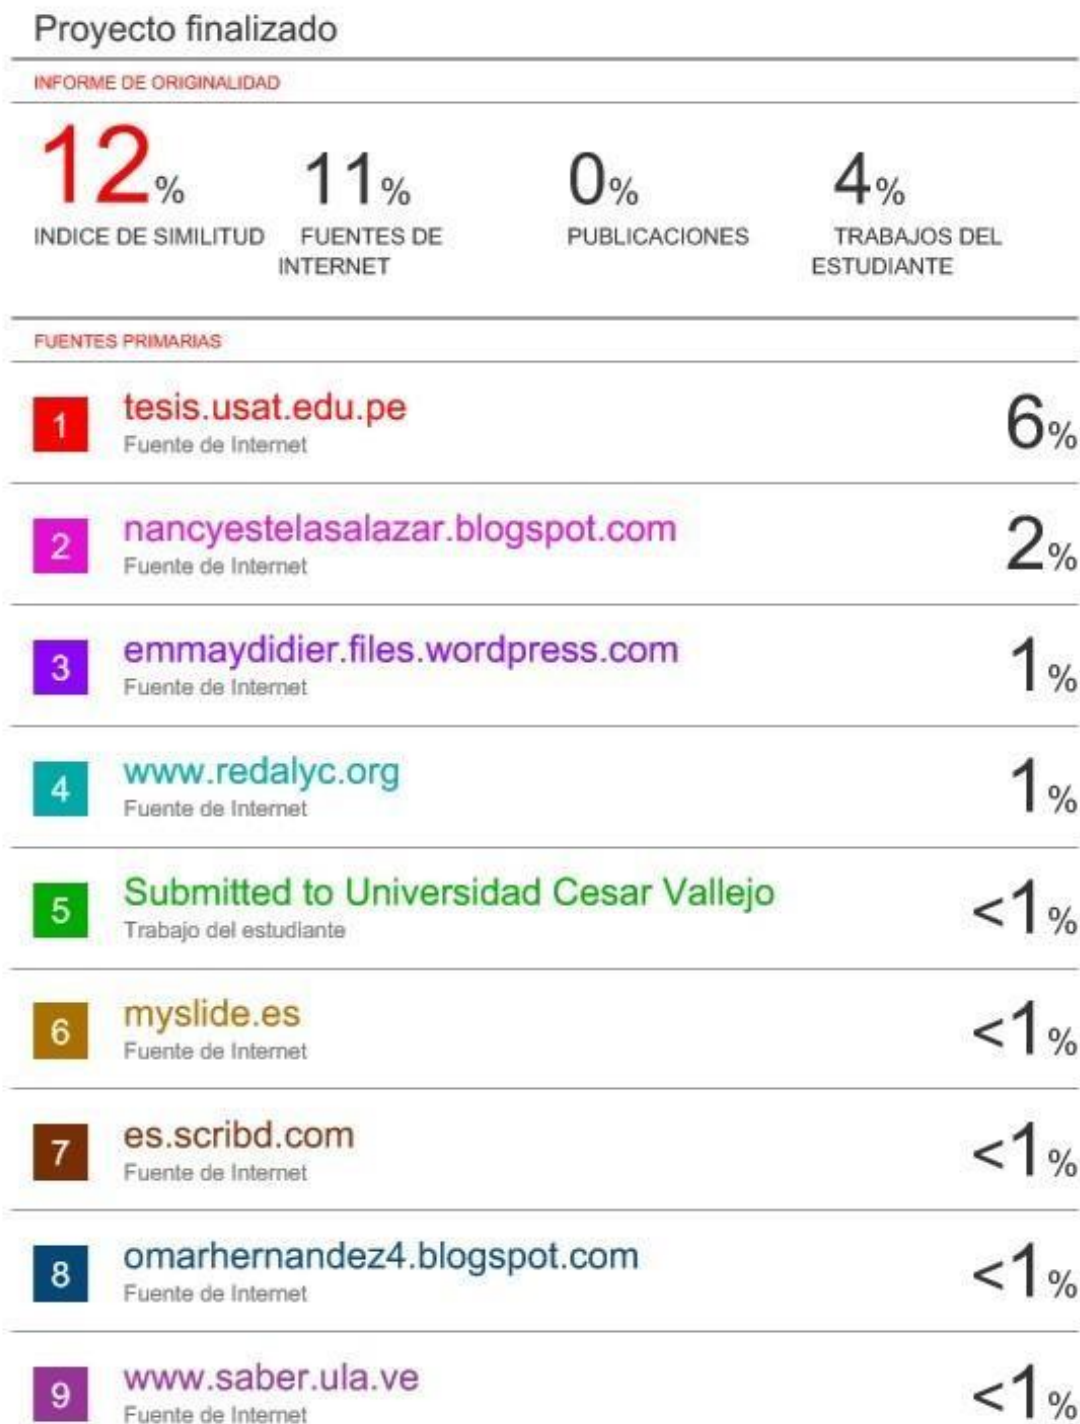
Proyecto finalizado

INFORME DE ORIGINALIDAD

12%
INDICE DE SIMILITUD

11%
FUENTES DE INTERNET

0%
PUBLICACIONES

4%
TRABAJOS DEL ESTUDIANTE

FUENTES PRIMARIAS

| | | |
|---|---|---|
| 1 | tesis.usat.edu.pe<br>Fuente de Internet | 6% |
| 2 | nancyestelasalazar.blogspot.com<br>Fuente de Internet | 2% |
| 3 | emmaydidier.files.wordpress.com<br>Fuente de Internet | 1% |
| 4 | www.redalyc.org<br>Fuente de Internet | 1% |
| 5 | Submitted to Universidad Cesar Vallejo<br>Trabajo del estudiante | <1% |
| 6 | myslide.es<br>Fuente de Internet | <1% |
| 7 | es.scribd.com<br>Fuente de Internet | <1% |
| 8 | omarhernandez4.blogspot.com<br>Fuente de Internet | <1% |
| 9 | www.saber.ula.ve<br>Fuente de Internet | <1% |